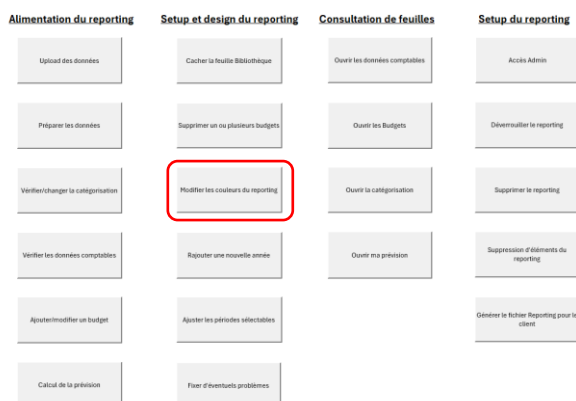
Alimentation du reporting

Upload des données

Préparer les données

Vérifier/changer la catégorisation

Vérifier les données comptables

Ajouter/modifier un budget

Calcul de la prévision

Setup et design du reporting

Cacher la feuille Bibliothèque

Supprimer un ou plusieurs budgets

Modifier les couleurs du reporting

Rajouter une nouvelle année

Ajuster les périodes sélectables

Fixer d'éventuels problèmes

Consultation de feuilles

Ouvrir les données comptables

Ouvrir les Budgets

Ouvrir la catégorisation

Ouvrir ma prévision

Setup du reporting

Accès Admin

Déverrouiller le reporting

Supprimer le reporting

Suppression d'éléments du reporting

Générer le fichier Reporting pour le client